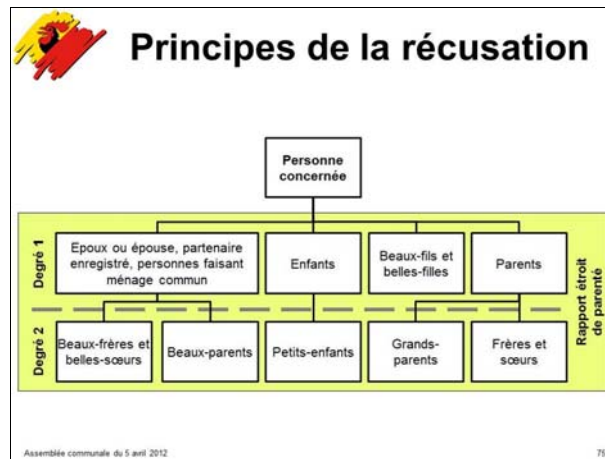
Principes de la récusation

Personne concernée

Degré 1

Epoux ou épouse, partenaire enregistré, personnes faisant ménage commun

Enfants

Beaux-fils et belles-filles

Parents

Degré 2

Beaux-frères et belles-sœurs

Beaux-parents

Petits-enfants

Grands-parents

Frères et sœurs

Rapport étroit de parenté

Assemblée communale du 5 avril 2012

75